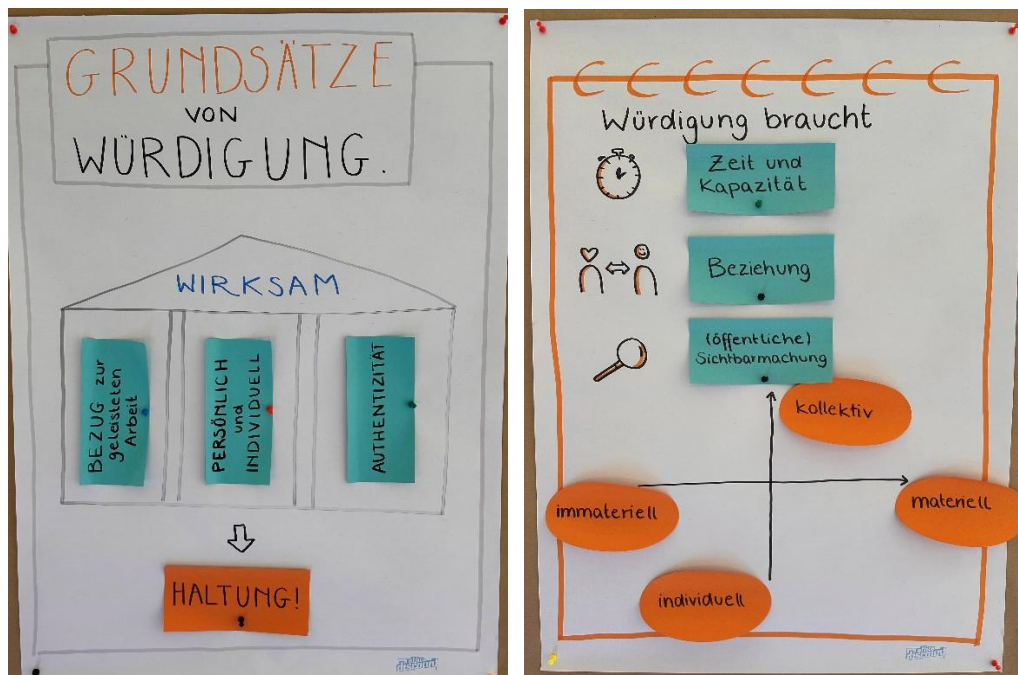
GRUNDSÄTZE VON WÜRDIGUNG.

WIRKSAM

BEZUG zur geleisteten Arbeit

PERSÖNLICH und INDIVIDUELL

AUTHENTIZITÄT

HALTUNG!

Würdigung braucht

Zeit und Kapazität

Beziehung

(öffentliche) Sichtbarmachung

kollektiv

immateriell

materiell

individuell